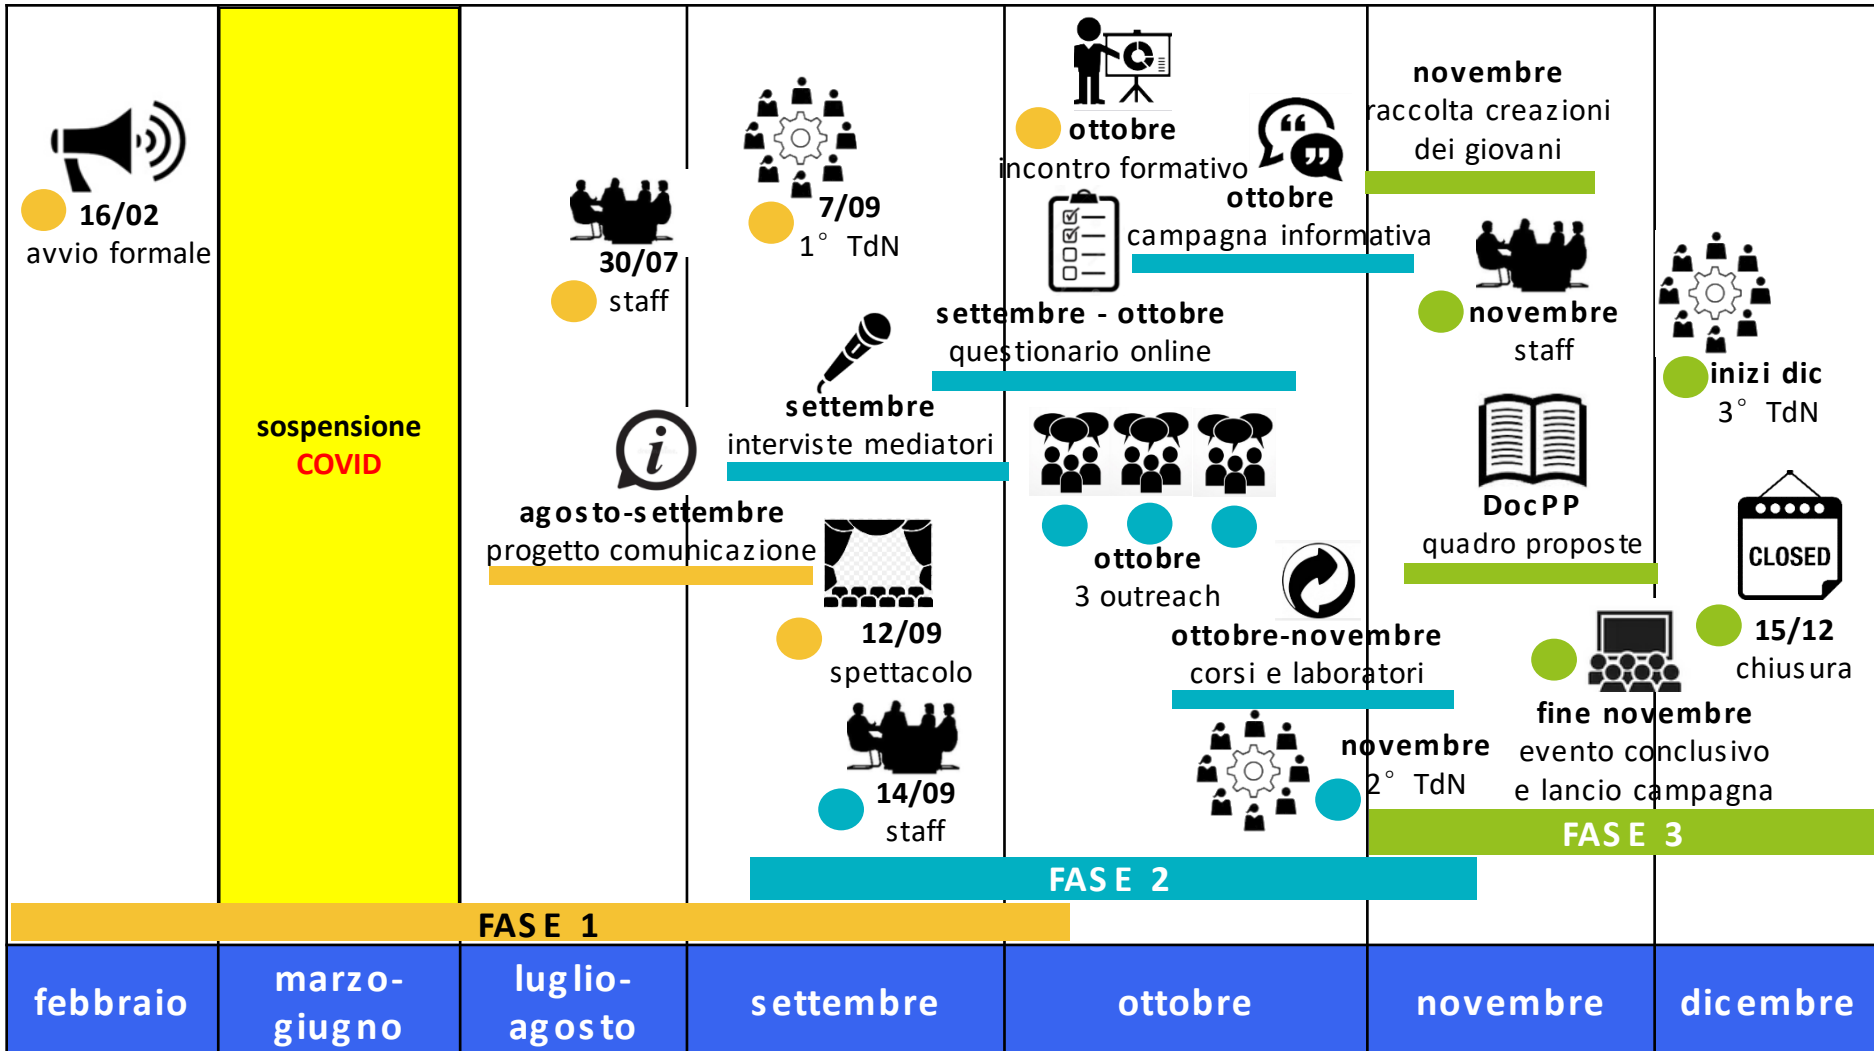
16/02
avvio formale

sospensione
COVID

30/07
staff

agosto-settembre
progetto comunicazione

7/09
1° TdN

settembre
interviste mediatori

12/09
spettacolo

14/09
staff

ottobre
incontro formativo

ottobre
campagna informativa

settembre - ottobre
questionario online

ottobre
3 outreach

ottobre-novembre
corsi e laboratori

novembre
2° TdN

novembre
raccolta creazioni dei giovani

novembre
staff

DocPP
quadro proposte

fine novembre
evento conclusivo
e lancio campagna

inizi dic
3° TdN

CLOSED

15/12
chiusura

FASE 3

FASE 2

FASE 1

| febbraio | marzo-giugno | luglio-agosto | settembre | ottobre | novembre | dicembre |